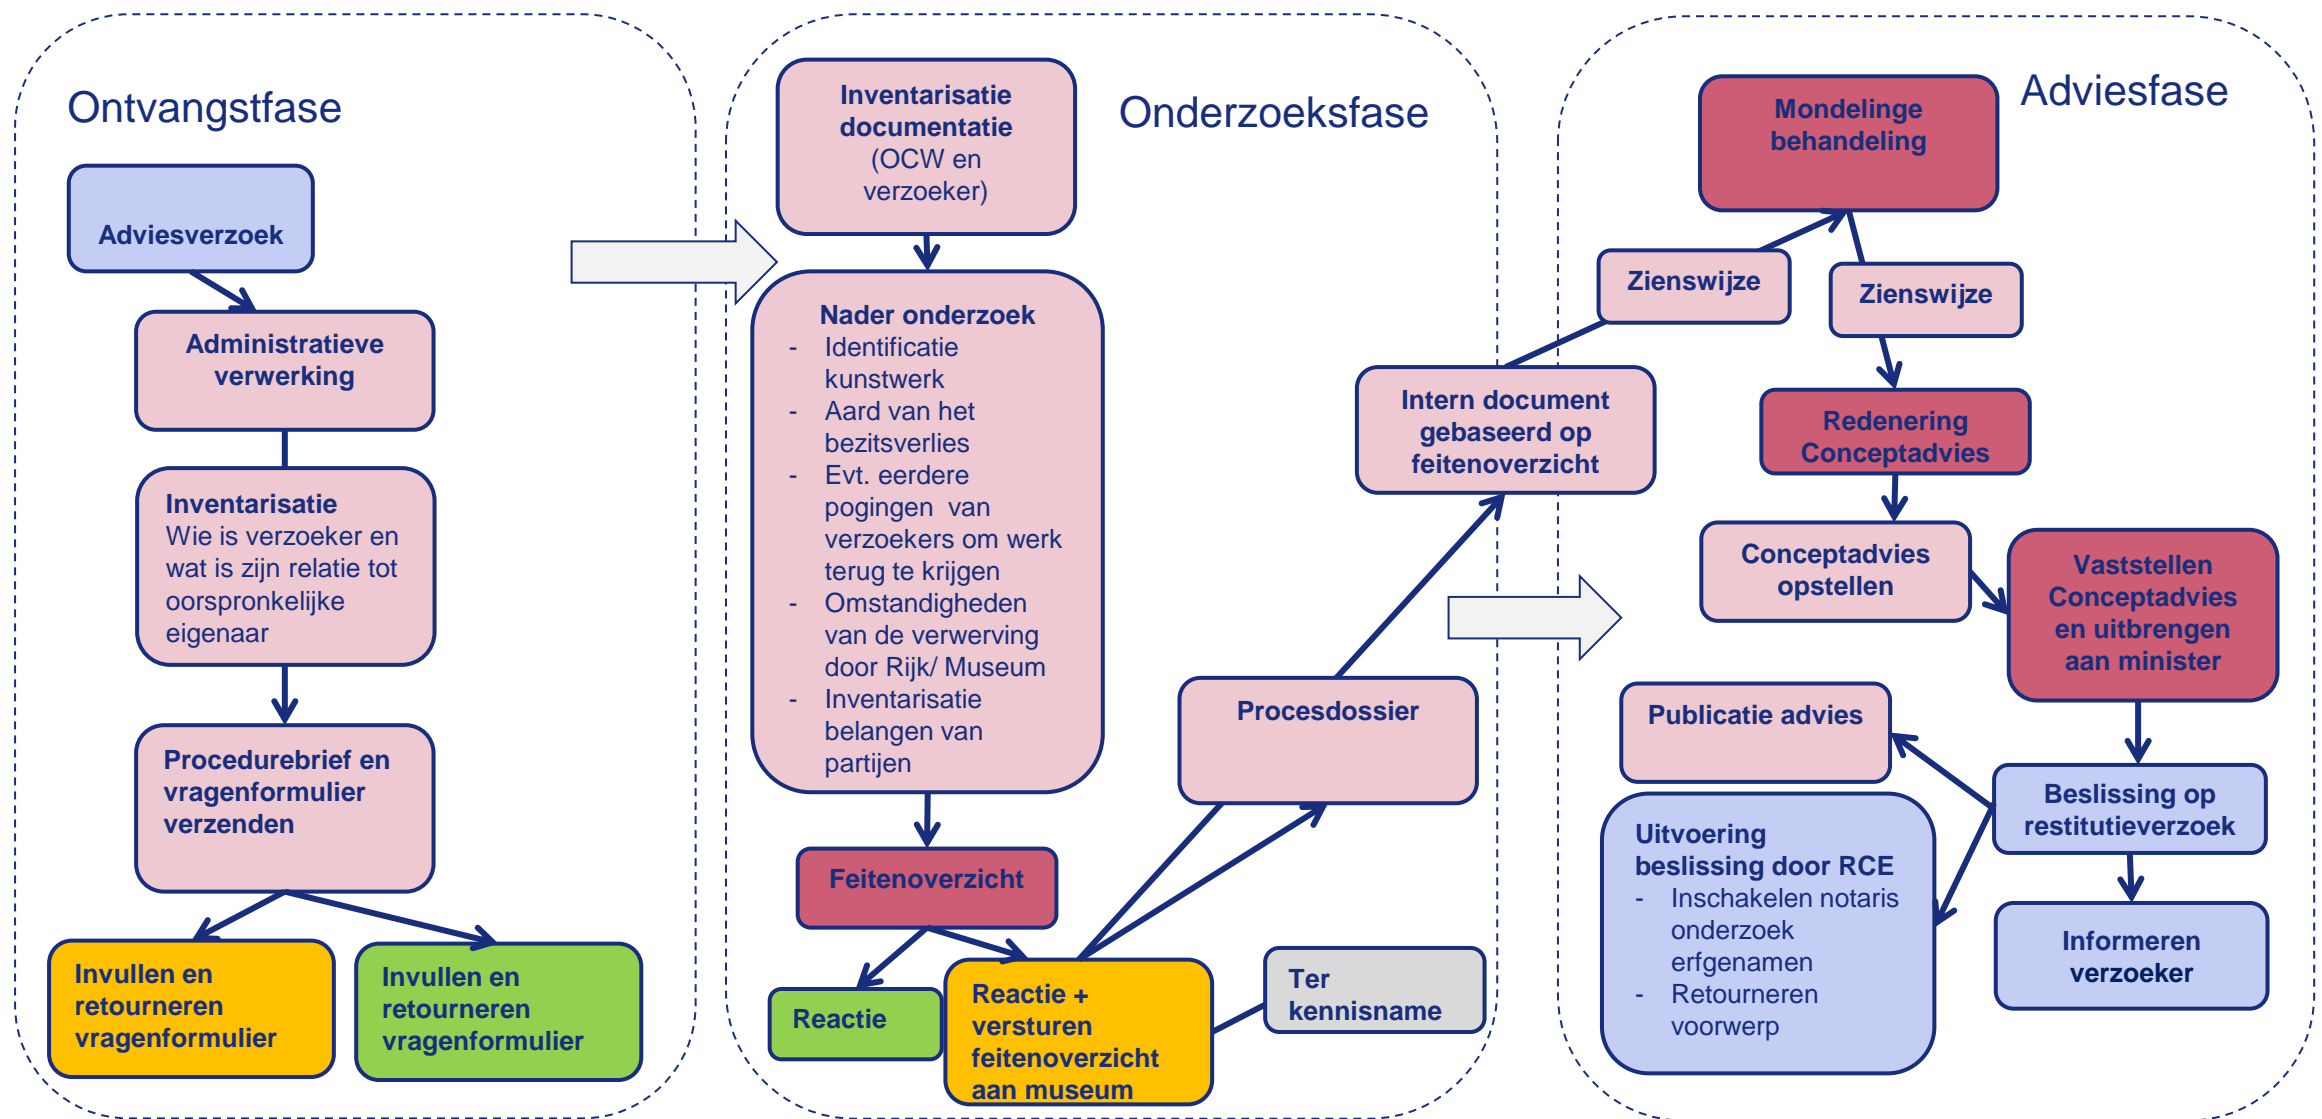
Ontvangstfase

Adviesverzoek

Administratieve verwerking

Inventarisatie
Wie is verzoeker en wat is zijn relatie tot oorspronkelijke eigenaar

Procedurebrief en vragenformulier verzenden

Invullen en retourneren vragenformulier

Invullen en retourneren vragenformulier

Onderzoeksfase

Inventarisatie documentatie (OCW en verzoeker)

Nader onderzoek
- Identificatie kunstwerk
- Aard van het bezitsverlies
- Evt. eerdere pogingen van verzoekers om werk terug te krijgen
- Omstandigheden van de verwerving door Rijk/ Museum
- Inventarisatie belangen van partijen

Feitenoverzicht

Reactie

Reactie + versturen feitenoverzicht aan museum

Ter kennisname

Procesdossier

Intern document gebaseerd op feitenoverzicht

Adviesfase

Mondelinge behandeling

Zienswijze

Zienswijze

Redenering Conceptadvies

Conceptadvies opstellen

Vaststellen Conceptadvies en uitbrengen aan minister

Publicatie advies

Beslissing op restitutieverzoek

Uitvoering beslissing door RCE
- Inschakelen notaris onderzoek erfgenamen
- Retourneren voorwerp

Informeren verzoeker